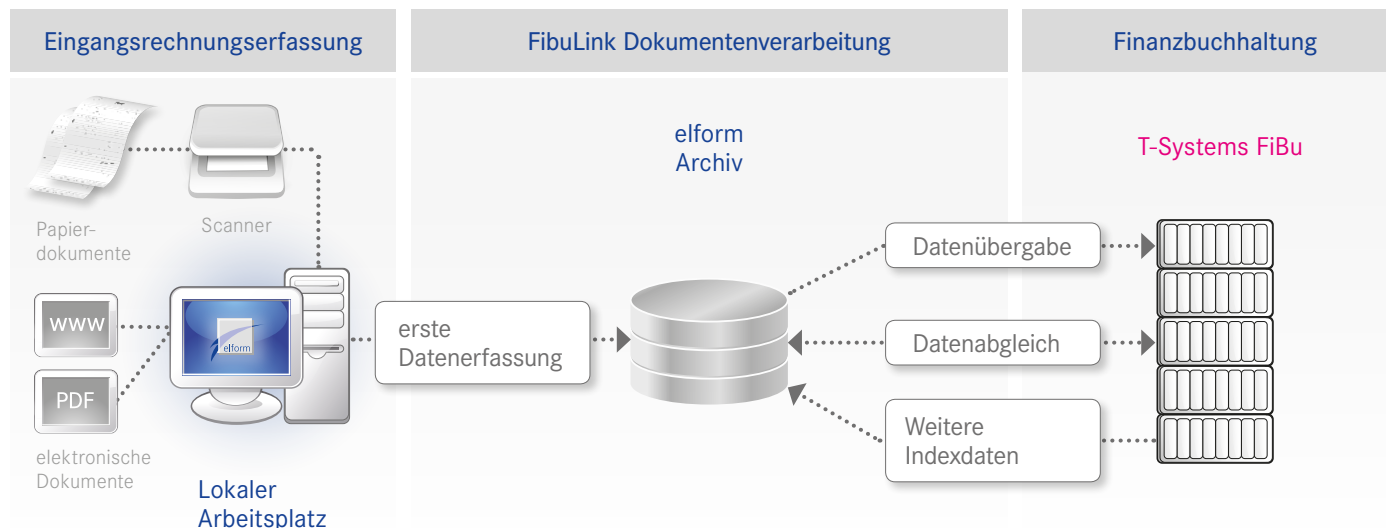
Eingangsrechnungserfassung

FibuLink Dokumentenverarbeitung

Finanzbuchhaltung

Papierdokumente

Scanner

WWW

PDF

elektronische Dokumente

elform

Lokaler Arbeitsplatz

erste Datenerfassung

elform Archiv

T-Systems FiBu

Datenübergabe

Datenabgleich

Weitere Indexdaten